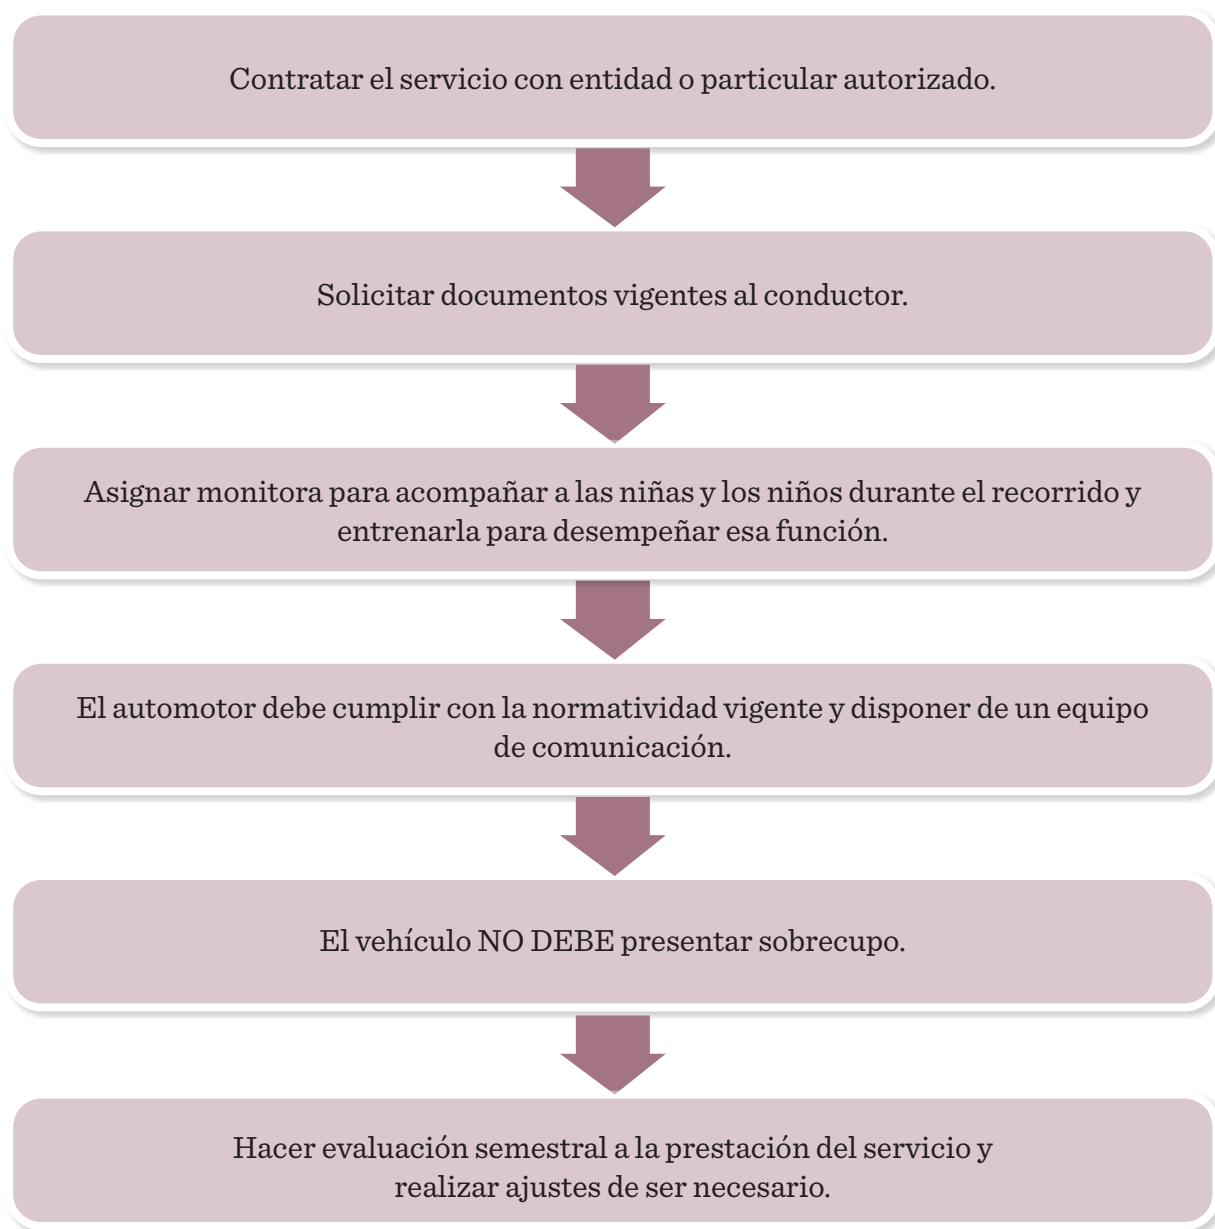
Contratar el servicio con entidad o particular autorizado.

Solicitar documentos vigentes al conductor.

Asignar monitora para acompañar a las niñas y los niños durante el recorrido y entrenarla para desempeñar esa función.

El automotor debe cumplir con la normatividad vigente y disponer de un equipo de comunicación.

El vehículo NO DEBE presentar sobrecupo.

Hacer evaluación semestral a la prestación del servicio y realizar ajustes de ser necesario.